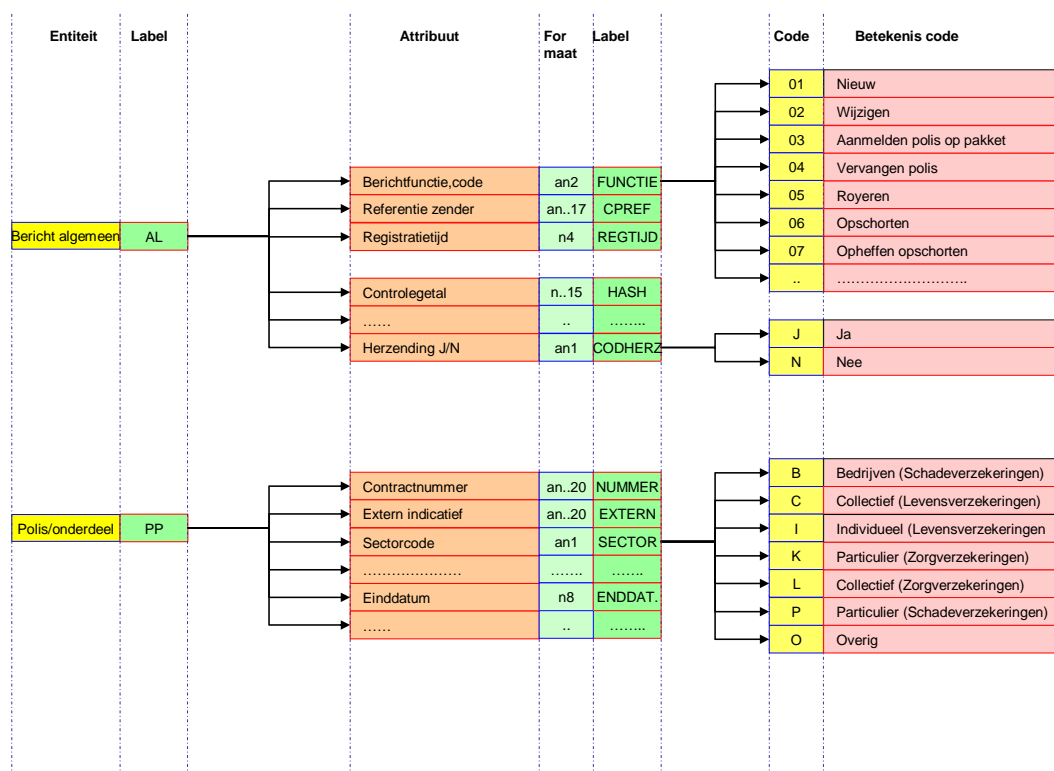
Entiteit
Label
Attribuut
For maat
Label
Code
Betekenis code

Bericht algemeen
AL

Berichtfunctie,code | an2 | FUNCTIE
Referentie zender | an..17 | CPREF
Registratietijd | n4 | REGTIJD

Controlegetal | n..15 | HASH
…… | .. | ……..
Herzending J/N | an1 | CODHERZ

01 Nieuw
02 Wijzigen
03 Aanmelden polis op pakket
04 Vervangen polis
05 Royeren
06 Opschorten
07 Opheffen opschorten
.. ………………………..

J Ja
N Nee

Polis/onderdeel
PP

Contractnummer | an..20 | NUMMER
Extern indicatief | an..20 | EXTERN
Sectorcode | an1 | SECTOR
………………… | ……. | …….
Einddatum | n8 | ENDDAT.
…… | .. | ……..

B Bedrijven (Schadeverzekeringen)
C Collectief (Levensverzekeringen)
I Individueel (Levensverzekeringen
K Particulier (Zorgverzekeringen)
L Collectief (Zorgverzekeringen)
P Particulier (Schadeverzekeringen)
O Overig